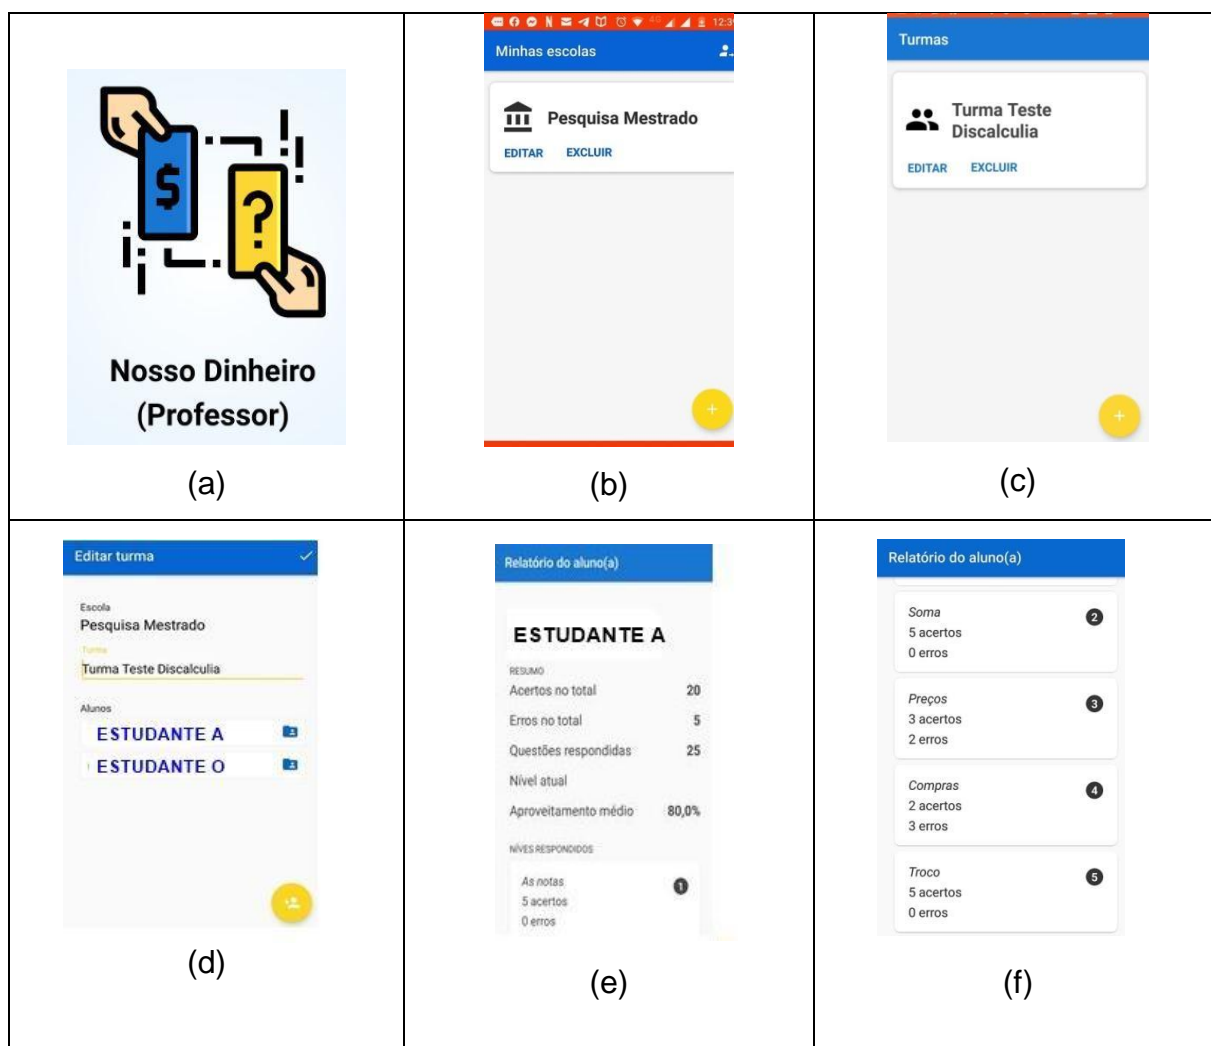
| | | |
|---|---|---|
| $ ? Nosso Dinheiro (Professor) (a) | 12:3 Minhas escolas Pesquisa Mestrado EDITAR EXCLUIR + (b) | Turmas Turma Teste Discalculia EDITAR EXCLUIR + (c) |
| Editar turma Escola Pesquisa Mestrado Turma Turma Teste Discalculia Alunos ESTUDANTE A ESTUDANTE O (d) | Relatório do aluno(a) ESTUDANTE A RESUMO Acertos no total 20 Erros no total 5 Questões respondidas 25 Nível atual Aproveitamento médio 80,0% NÍVES RESPONDIDOS As notas 1 5 acertos 0 erros (e) | Relatório do aluno(a) Soma 2 5 acertos 0 erros Preços 3 3 acertos 2 erros Compras 4 2 acertos 3 erros Troco 5 5 acertos 0 erros (f) |